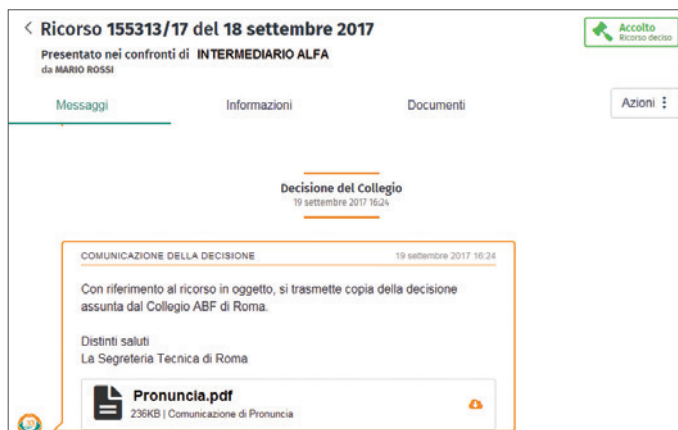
< Ricorso 155313/17 del 18 settembre 2017

Presentato nei confronti di INTERMEDIARIO ALFA
da MARIO ROSSI

Accolto
Ricorso deciso

Messaggi

Informazioni

Documenti

Azioni ⋮

Decisione del Collegio
19 settembre 2017 16:24

COMUNICAZIONE DELLA DECISIONE

19 settembre 2017 16:24

Con riferimento al ricorso in oggetto, si trasmette copia della decisione assunta dal Collegio ABF di Roma.

Distinti saluti
La Segreteria Tecnica di Roma

Pronuncia.pdf
236KB | Comunicazione di Pronuncia